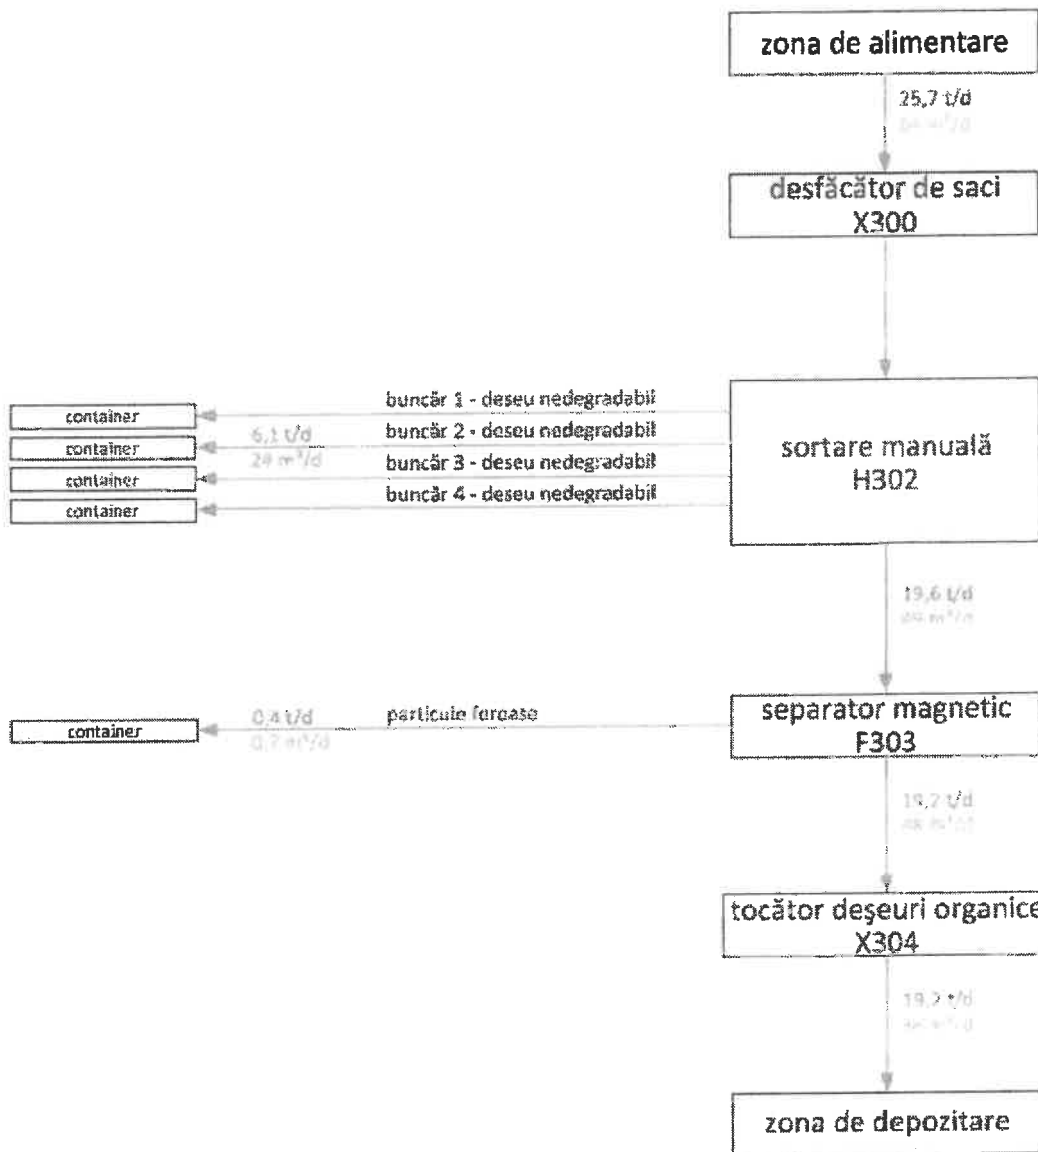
zona de alimentare

25,7 t/d
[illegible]

desfăcător de saci
X300

buncăr 1 - deseu nedegradabil
buncăr 2 - deseu nedegradabil
buncăr 3 - deseu nedegradabil
buncăr 4 - deseu nedegradabil

6,1 t/d
24 $m^3$/d

container
container
container
container

sortare manuală
H302

19,6 t/d
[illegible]

0,4 t/d
0,7 $m^3$/d

particule feroase

container

separator magnetic
F303

19,2 t/d
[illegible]

tocător deșeuri organice
X304

19,2 t/d
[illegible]

zona de depozitare